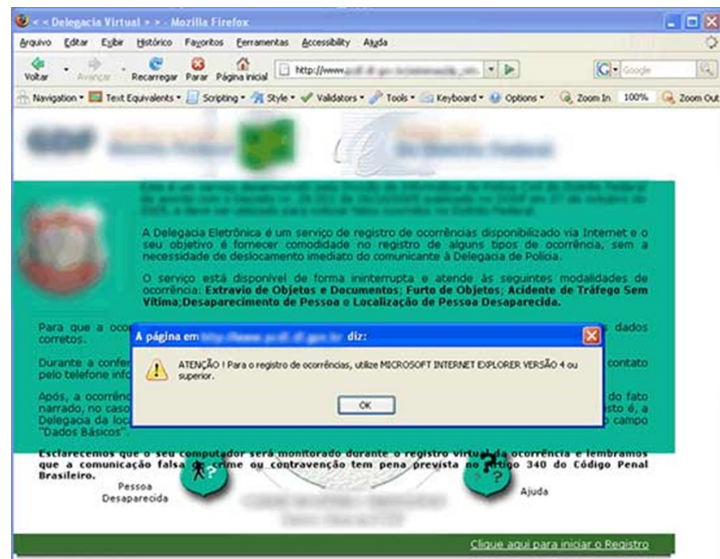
< < Delegacia Virtual > > - Mozilla Firefox

Arquivo Editar Exibir Histórico Favoritos Ferramentas Accessibility Ajuda

Voltar Avançar Recarregar Parar Página inicial http://www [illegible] Google

Navigation Text Equivalents Scripting Style Validators Tools Keyboard Options Zoom In 100% Zoom Out

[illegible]

A Delegacia Eletrônica é um serviço de registro de ocorrências disponibilizado via Internet e o seu objetivo é fornecer comodidade no registro de alguns tipos de ocorrência, sem a necessidade de deslocamento imediato do comunicante à Delegacia de Polícia.

O serviço está disponível de forma ininterrupta e atende às seguintes modalidades de ocorrência: Extravio de Objetos e Documentos; Furto de Objetos; Acidente de Tráfego Sem Vítima;Desaparecimento de Pessoa e Localização de Pessoa Desaparecida.

Para que a oco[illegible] dados corretos.

Durante a confe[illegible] contato pelo telefone info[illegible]

Após, a ocorrênc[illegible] do fato narrado, no caso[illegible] isto é, a Delegacia da loc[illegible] campo "Dados Básicos".

A página em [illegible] diz:

ATENÇÃO ! Para o registro de ocorrências, utilize MICROSOFT INTERNET EXPLORER VERSÃO 4 ou superior.

OK

Esclarecemos que o seu computador será monitorado durante o registro virtual da ocorrência e lembramos que a comunicação falsa de crime ou contravenção tem pena prevista no artigo 340 do Código Penal Brasileiro.

Pessoa Desaparecida

Ajuda

Clique aqui para iniciar o Registro